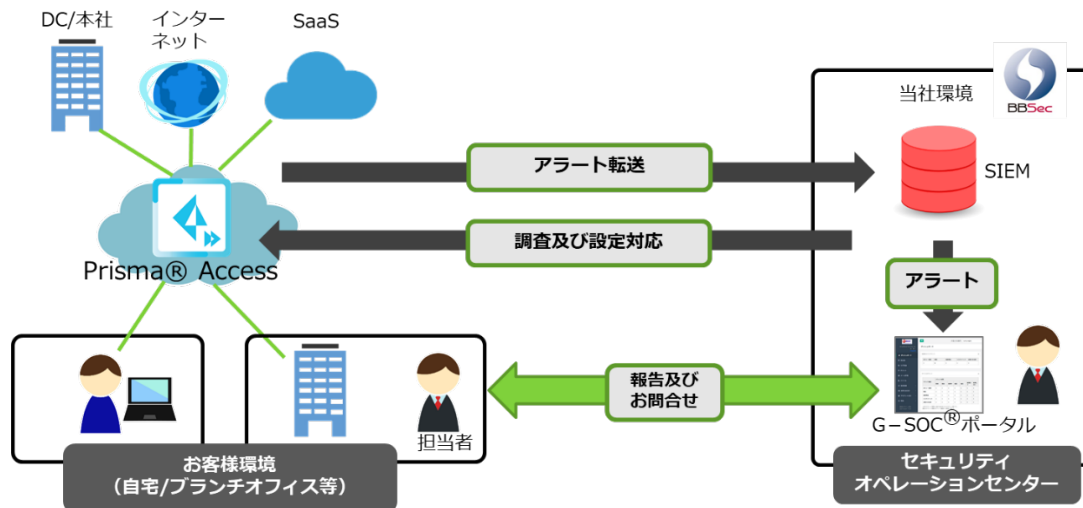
DC/本社

インターネット

SaaS

当社環境

BBSec

アラート転送

SIEM

調査及び設定対応

Prisma® Access

アラート

報告及びお問合せ

担当者

G−SOC®ポータル

お客様環境
(自宅/ブランチオフィス等)

セキュリティ
オペレーションセンター